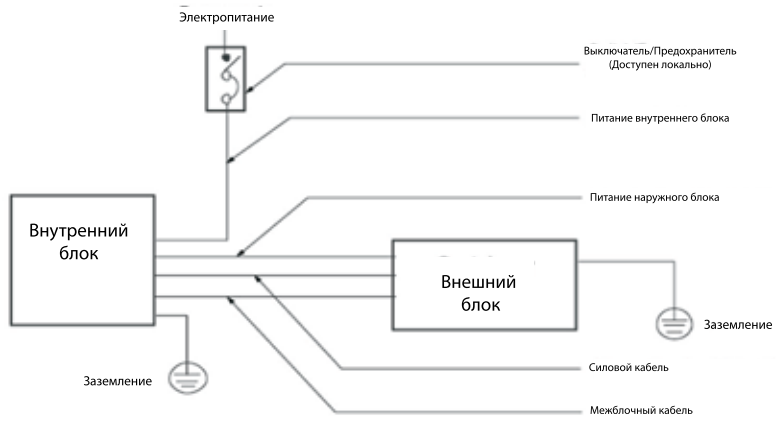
Электропитание

Выключатель/Предохранитель (Доступен локально)

Питание внутреннего блока

Питание наружного блока

Внутренний блок

Внешний блок

Заземление

Заземление

Силовой кабель

Межблочный кабель